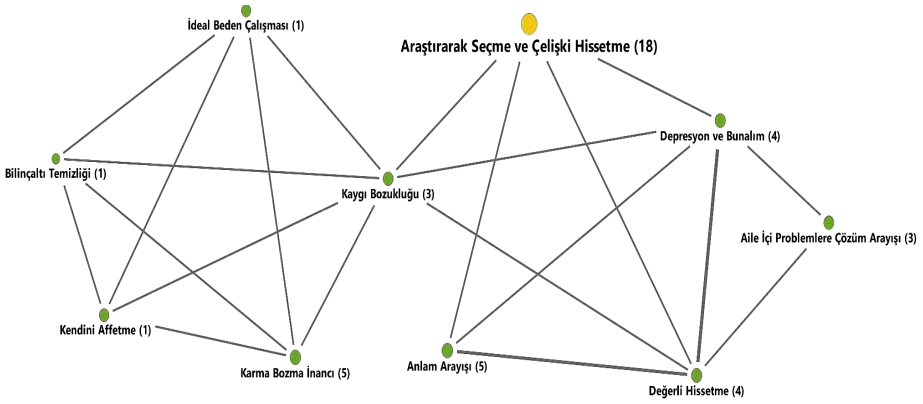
Araştırarak Seçme ve Çelişki Hissetme (18)

İdeal Beden Çalışması (1)

Depresyon ve Bunalım (4)

Bilinçaltı Temizliği (1)

Kaygı Bozukluğu (3)

Aile İçi Problemlere Çözüm Arayışı (3)

Kendini Affetme (1)

Anlam Arayışı (5)

Karma Bozma İnancı (5)

Değerli Hissetme (4)